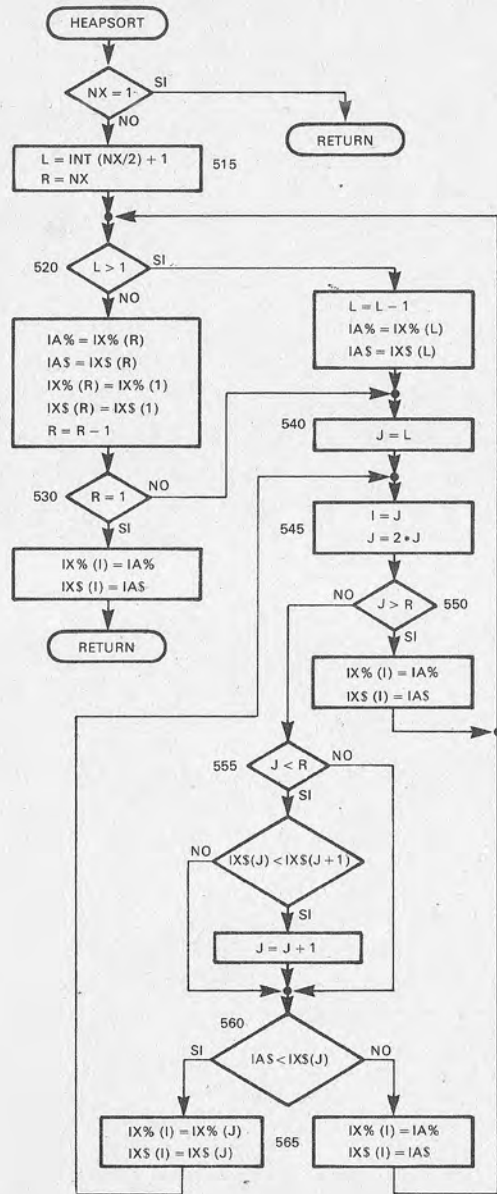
HEAPSORT

NX = 1

SI

RETURN

NO

L = INT (NX/2) + 1
R = NX

515

520

L > 1

SI

NO

L = L − 1
IA% = IX% (L)
IA$ = IX$ (L)

IA% = IX% (R)
IA$ = IX$ (R)
IX% (R) = IX% (1)
IX$ (R) = IX$ (1)
R = R − 1

540

J = L

530

R = 1

NO

SI

545

I = J
J = 2 • J

IX% (I) = IA%
IX$ (I) = IA$

NO

J > R

550

SI

RETURN

IX% (I) = IA%
IX$ (I) = IA$

555

J < R

NO

SI

NO

IX$(J) < IX$(J + 1)

SI

J = J + 1

560

SI

IA$ < IX$(J)

NO

IX% (I) = IX% (J)
IX$ (I) = IX$ (J)

565

IX% (I) = IA%
IX$ (I) = IA$